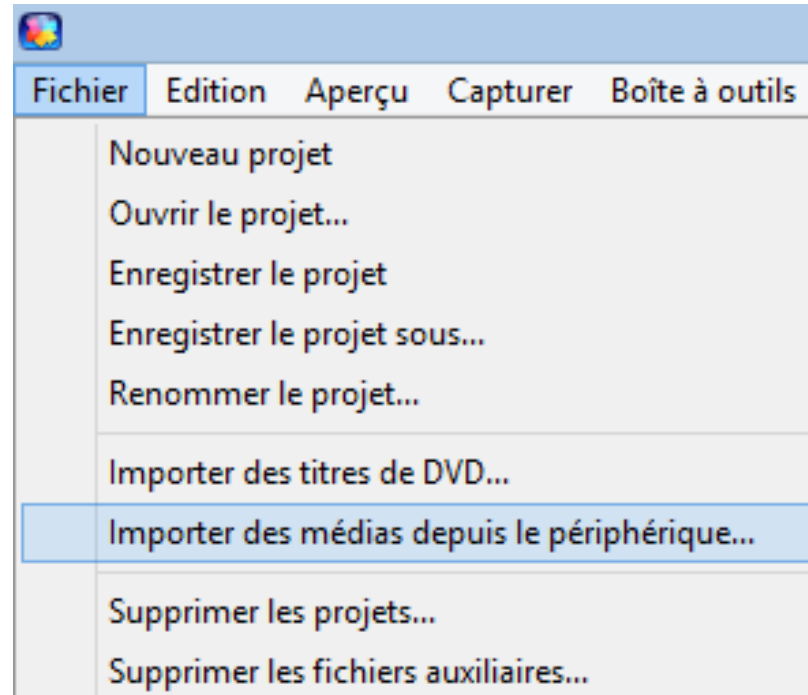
Fichier Edition Aperçu Capturer Boîte à outils

Nouveau projet
Ouvrir le projet...
Enregistrer le projet
Enregistrer le projet sous...
Renommer le projet...

Importer des titres de DVD...
Importer des médias depuis le périphérique...

Supprimer les projets...
Supprimer les fichiers auxiliaires...